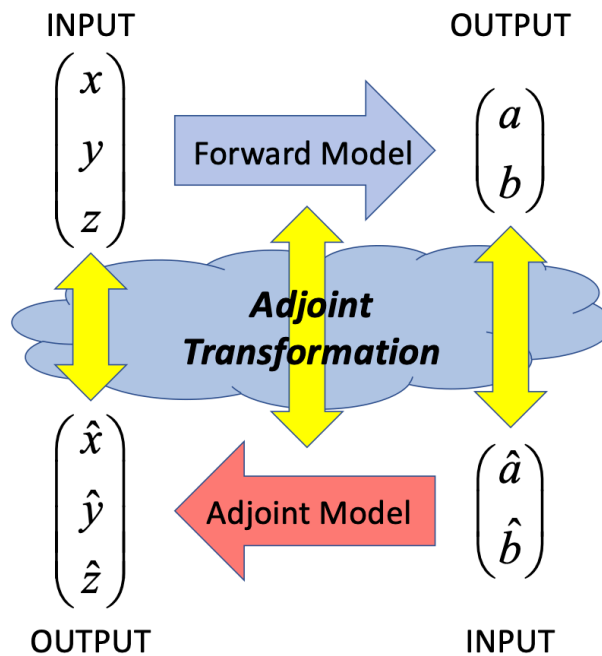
INPUT

OUTPUT

$\begin{pmatrix} x \\ y \\ z \end{pmatrix}$

Forward Model

$\begin{pmatrix} a \\ b \end{pmatrix}$

Adjoint Transformation

$\begin{pmatrix} \hat{x} \\ \hat{y} \\ \hat{z} \end{pmatrix}$

Adjoint Model

$\begin{pmatrix} \hat{a} \\ \hat{b} \end{pmatrix}$

OUTPUT

INPUT